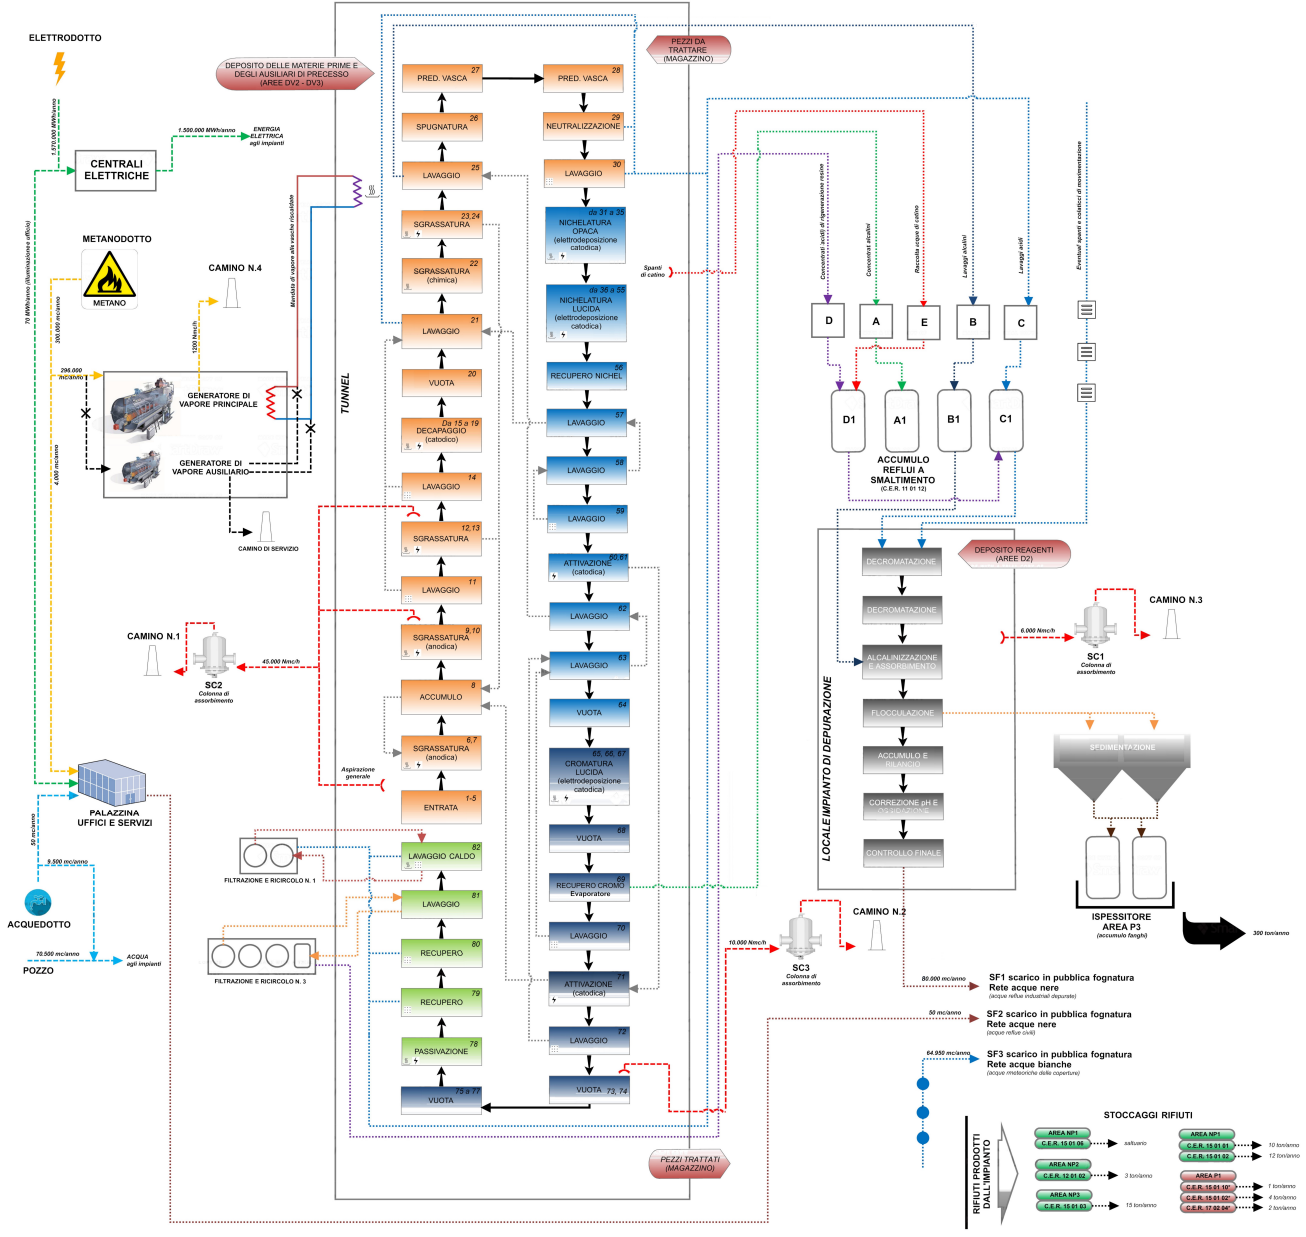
ELETTRODOTTO

1.570.000 MWh/anno

CENTRALI ELETTRICHE

1.500.000 MWh/anno

ENERGIA ELETTRICA agli impianti

70 MWh/anno (illuminazione uffici)

METANODOTTO

METANO

300.000 mc/anno

296.000 mc/anno

4.000 mc/anno

CAMINO N.4

1200 Nmc/h

GENERATORE DI VAPORE PRINCIPALE

GENERATORE DI VAPORE AUSILIARIO

CAMINO DI SERVIZIO

Mandata di vapore alle vasche riscaldate

DEPOSITO DELLE MATERIE PRIME E DEGLI AUSILIARI DI PRECESSO (AREE DV2 - DV3)

PEZZI DA TRATTARE (MAGAZZINO)

TUNNEL

PRED. VASCA 27

SPUGNATURA 26

LAVAGGIO 25

SGRASSATURA 23,24

SGRASSATURA (chimica) 22

LAVAGGIO 21

VUOTA 20

Da 15 a 19 DECAPAGGIO (catodico)

LAVAGGIO 14

SGRASSATURA 12,13

LAVAGGIO 11

SGRASSATURA (anodica) 9,10

ACCUMULO 8

SGRASSATURA (anodica) 6,7

ENTRATA 1-5

PRED. VASCA 28

NEUTRALIZZAZIONE 29

LAVAGGIO 30

da 31 a 35 NICHELATURA OPACA (elettrodeposizione catodica)

da 36 a 55 NICHELATURA LUCIDA (elettrodeposizione catodica)

RECUPERO NICHEL 56

LAVAGGIO 57

LAVAGGIO 58

LAVAGGIO 59

ATTIVAZIONE (catodica) 60,61

LAVAGGIO 62

LAVAGGIO 63

VUOTA 64

65, 66, 67 CROMATURA LUCIDA (elettrodeposizione catodica)

VUOTA 68

RECUPERO CROMO Evaporatore 69

LAVAGGIO 70

ATTIVAZIONE (catodica) 71

LAVAGGIO 72

VUOTA 73, 74

LAVAGGIO CALDO 82

LAVAGGIO 81

RECUPERO 80

RECUPERO 79

PASSIVAZIONE 78

VUOTA 75 a 77

PEZZI TRATTATI (MAGAZZINO)

CAMINO N.1

45.000 Nmc/h

SC2 Colonna di absorbimento

Aspirazione generale

PALAZZINA UFFICI E SERVIZI

50 mc/anno

9.500 mc/anno

ACQUEDOTTO

70.500 mc/anno

POZZO

ACQUA agli impianti

FILTRAZIONE E RICIRCOLO N. 1

FILTRAZIONE E RICIRCOLO N. 3

Spanti di catino

Concentrati acidi di rigenerazione resine

Concentrati alcalini

Raccolta acque di catino

Lavaggi alcalini

Lavaggi acidi

Eventuali sparti e colaticci di movimentazione

D

A

E

B

C

D1

A1

B1

C1

ACCUMULO REFLUI A SMALTIMENTO (C.E.R. 11 01 12)

LOCALE IMPIANTO DI DEPURAZIONE

DEPOSITO REAGENTI (AREE D2)

DECROMATAZIONE

DECROMATAZIONE

ALCALINIZZAZIONE E ASSORBIMENTO

FLOCCULAZIONE

ACCUMULO E RILANCIO

CORREZIONE pH E OSSIDAZIONE

CONTROLLO FINALE

6.000 Nmc/h

SC1 Colonna di assorbimento

CAMINO N.3

SEDIMENTAZIONE

ISPESSITORE AREA P3 (accumulo fanghi)

300 ton/anno

10.000 Nmc/h

SC3 Colonna di assorbimento

CAMINO N.2

80.000 mc/anno

SF1 scarico in pubblica fognatura Rete acque nere (acque reflue industriali depurate)

50 mc/anno

SF2 scarico in pubblica fognatura Rete acque nere (acque reflue civili)

64.950 mc/anno

SF3 scarico in pubblica fognatura Rete acque bianche (acque meteoriche delle coperture)

STOCCAGGI RIFIUTI

RIFIUTI PRODOTTI DALL'IMPIANTO

| AREA NP1 C.E.R. 15 01 06 | saltuario | AREA NP1 C.E.R. 15 01 01 | 10 ton/anno |
|---|---|---|---|
| | | C.E.R. 15 01 02 | 12 ton/anno |
| AREA NP2 C.E.R. 12 01 02 | 3 ton/anno | AREA P1 C.E.R. 15 01 10* | 1 ton/anno |
| | | C.E.R. 15 01 02* | 4 ton/anno |
| AREA NP3 C.E.R. 15 01 03 | 15 ton/anno | C.E.R. 17 02 04* | 2 ton/anno |